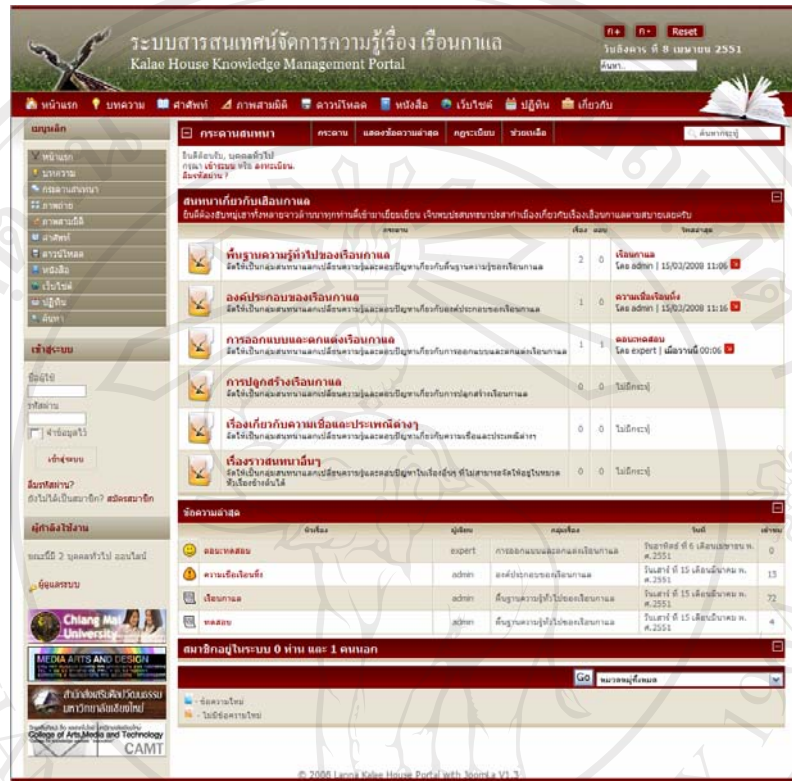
ระบบสารสนเทศน์จัดการความรู้เรื่อง เรือนกาแล
Kalae House Knowledge Management Portal

ก+ ก- Reset
วันอังคาร ที่ 8 เมษายน 2551
ค้นหา...

หน้าแรก บทความ ศัพท์ ภาพสามมิติ ดาวน์โหลด หนังสือ เว็บไซต์ ปฏิทิน เกี่ยวกับ

เมนูหลัก
หน้าแรก
บทความ
กระดานสนทนา
ภาพถ่าย
ภาพสามมิติ
ศัพท์
ดาวน์โหลด
หนังสือ
เว็บไซต์
ปฏิทิน
ค้นหา

เข้าสู่ระบบ
ชื่อผู้ใช้
รหัสผ่าน
จำข้อมูลไว้
เข้าสู่ระบบ
ลืมรหัสผ่าน?
ยังไม่ได้เป็นสมาชิก? สมัครสมาชิก

ผู้กำลังใช้งาน
ขณะนี้มี 2 บุคคลทั่วไป ออนไลน์
ผู้ดูแลระบบ

Chiang Mai University
MEDIA ARTS AND DESIGN
สำนักส่งเสริมศิลปวัฒนธรรม มหาวิทยาลัยเชียงใหม่
College of Arts,Media and Technology
CAMT

กระดานสนทนา
กระดาน แสดงข้อความล่าสุด คู่มือลงทะเบียน ช่วยเหลือ
ค้นหากระทู้

ยินดีต้อนรับ, บุคคลทั่วไป
กรุณา เข้าสู่ระบบ หรือ ลงทะเบียน.
ลืมรหัสผ่าน ?

สนทนาเกี่ยวกับเรือนกาแล
ยินดีต้อนรับสมาชิกทุกท่านที่เข้ามาเยี่ยมเยียน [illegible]

| กระดาน | เรื่อง | ตอบ | ข้อความล่าสุด |
|---|---|---|---|
| พื้นฐานความรู้ทั่วไปของเรือนกาแล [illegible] | 2 | 0 | เรือนกาแล โดย admin \| 15/03/2008 11:06 |
| องค์ประกอบของเรือนกาแล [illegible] | 1 | 0 | ความเชื่อเรือนกิ๋ โดย admin \| 15/03/2008 11:16 |
| การออกแบบและตกแต่งเรือนกาแล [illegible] | 1 | 1 | ตอบ:ทดสอบ โดย expert \| เมื่อวานนี้ 00:06 |
| การปลูกสร้างเรือนกาแล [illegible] | 0 | 0 | ไม่มีกระทู้ |
| เรื่องเกี่ยวกับความเชื่อและประเพณีต่างๆ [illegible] | 0 | 0 | ไม่มีกระทู้ |
| เรื่องราวสนทนาอื่นๆ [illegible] | 0 | 0 | ไม่มีกระทู้ |

ข้อความล่าสุด

| หัวเรื่อง | ผู้เขียน | กลุ่มเรื่อง | วันที่ | เข้าชม |
|---|---|---|---|---|
| ตอบ:ทดสอบ | expert | การออกแบบและตกแต่งเรือนกาแล | วันอาทิตย์ ที่ 6 เดือนเมษายน พ.ศ.2551 | 0 |
| ความเชื่อเรือนกิ๋ | admin | องค์ประกอบของเรือนกาแล | วันเสาร์ ที่ 15 เดือนมีนาคม พ.ศ.2551 | 13 |
| เรือนกาแล | admin | พื้นฐานความรู้ทั่วไปของเรือนกาแล | วันเสาร์ ที่ 15 เดือนมีนาคม พ.ศ.2551 | 72 |
| ทดสอบ | admin | พื้นฐานความรู้ทั่วไปของเรือนกาแล | วันเสาร์ ที่ 15 เดือนมีนาคม พ.ศ.2551 | 4 |

สมาชิกอยู่ในระบบ 0 ท่าน และ 1 คนนอก

Go หมวดหมู่ทั้งหมด
- ข้อความใหม่
- ไม่มีข้อความใหม่

© 2008 Lanna Kalae House Portal with Joomla V1.3